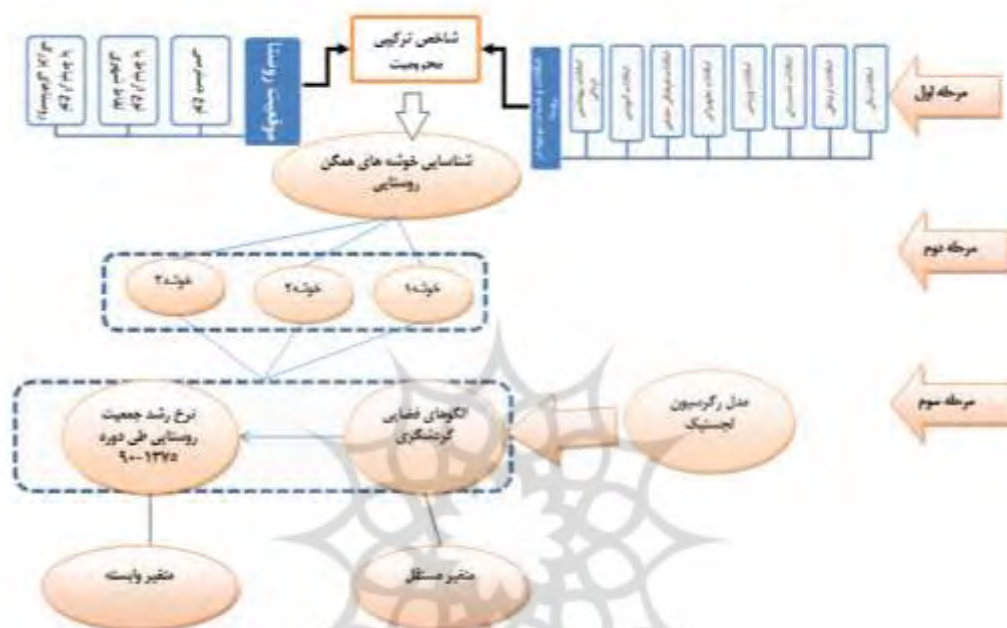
شاخص ترکیبی محرومیت

مرحله اول

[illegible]

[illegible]

شناسایی خوشه های همگن روستایی

مرحله دوم

خوشه۱

خوشه۲

خوشه۳

مرحله سوم

مدل رگرسیون لجستیک

الگوهای فضایی گردشگری

نرخ رشد جمعیت روستایی طی دوره ۱۳۷۵-۹۰

متغیر مستقل

متغیر وابسته